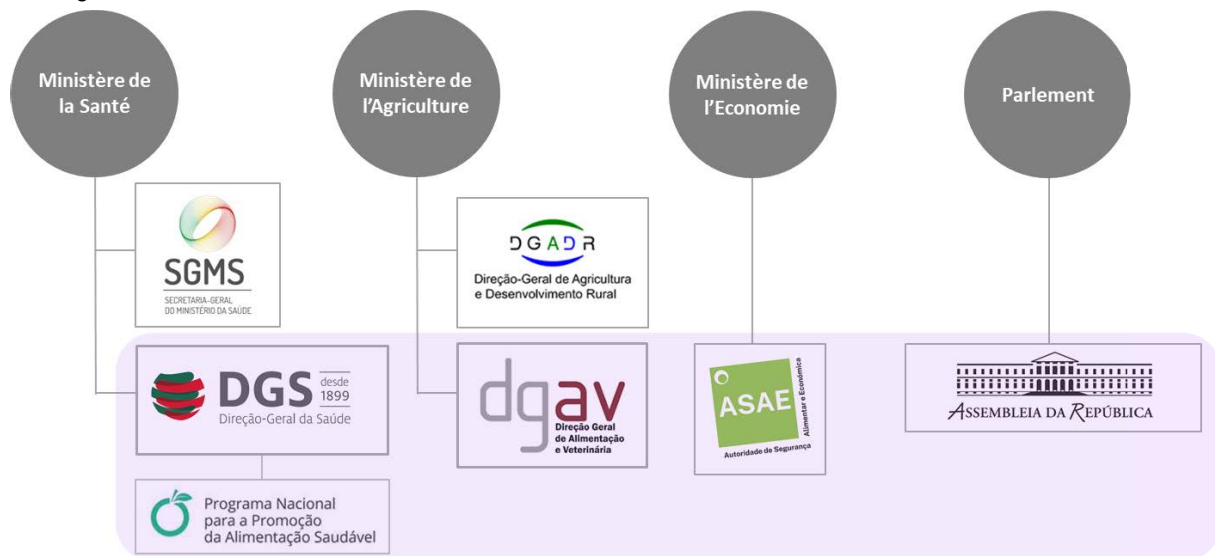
Ministère de la Santé

Ministère de l'Agriculture

Ministère de l'Economie

Parlement

SGMS
SECRETARIA-GERAL DO MINISTÉRIO DA SAÚDE

DGADR
Direção-Geral de Agricultura e Desenvolvimento Rural

DGS desde 1899
Direção-Geral da Saúde

dgav
Direção Geral de Alimentação e Veterinária

ASAE
Autoridade de Segurança Alimentar e Económica

ASSEMBLEIA DA REPÚBLICA

Programa Nacional para a Promoção da Alimentação Saudável